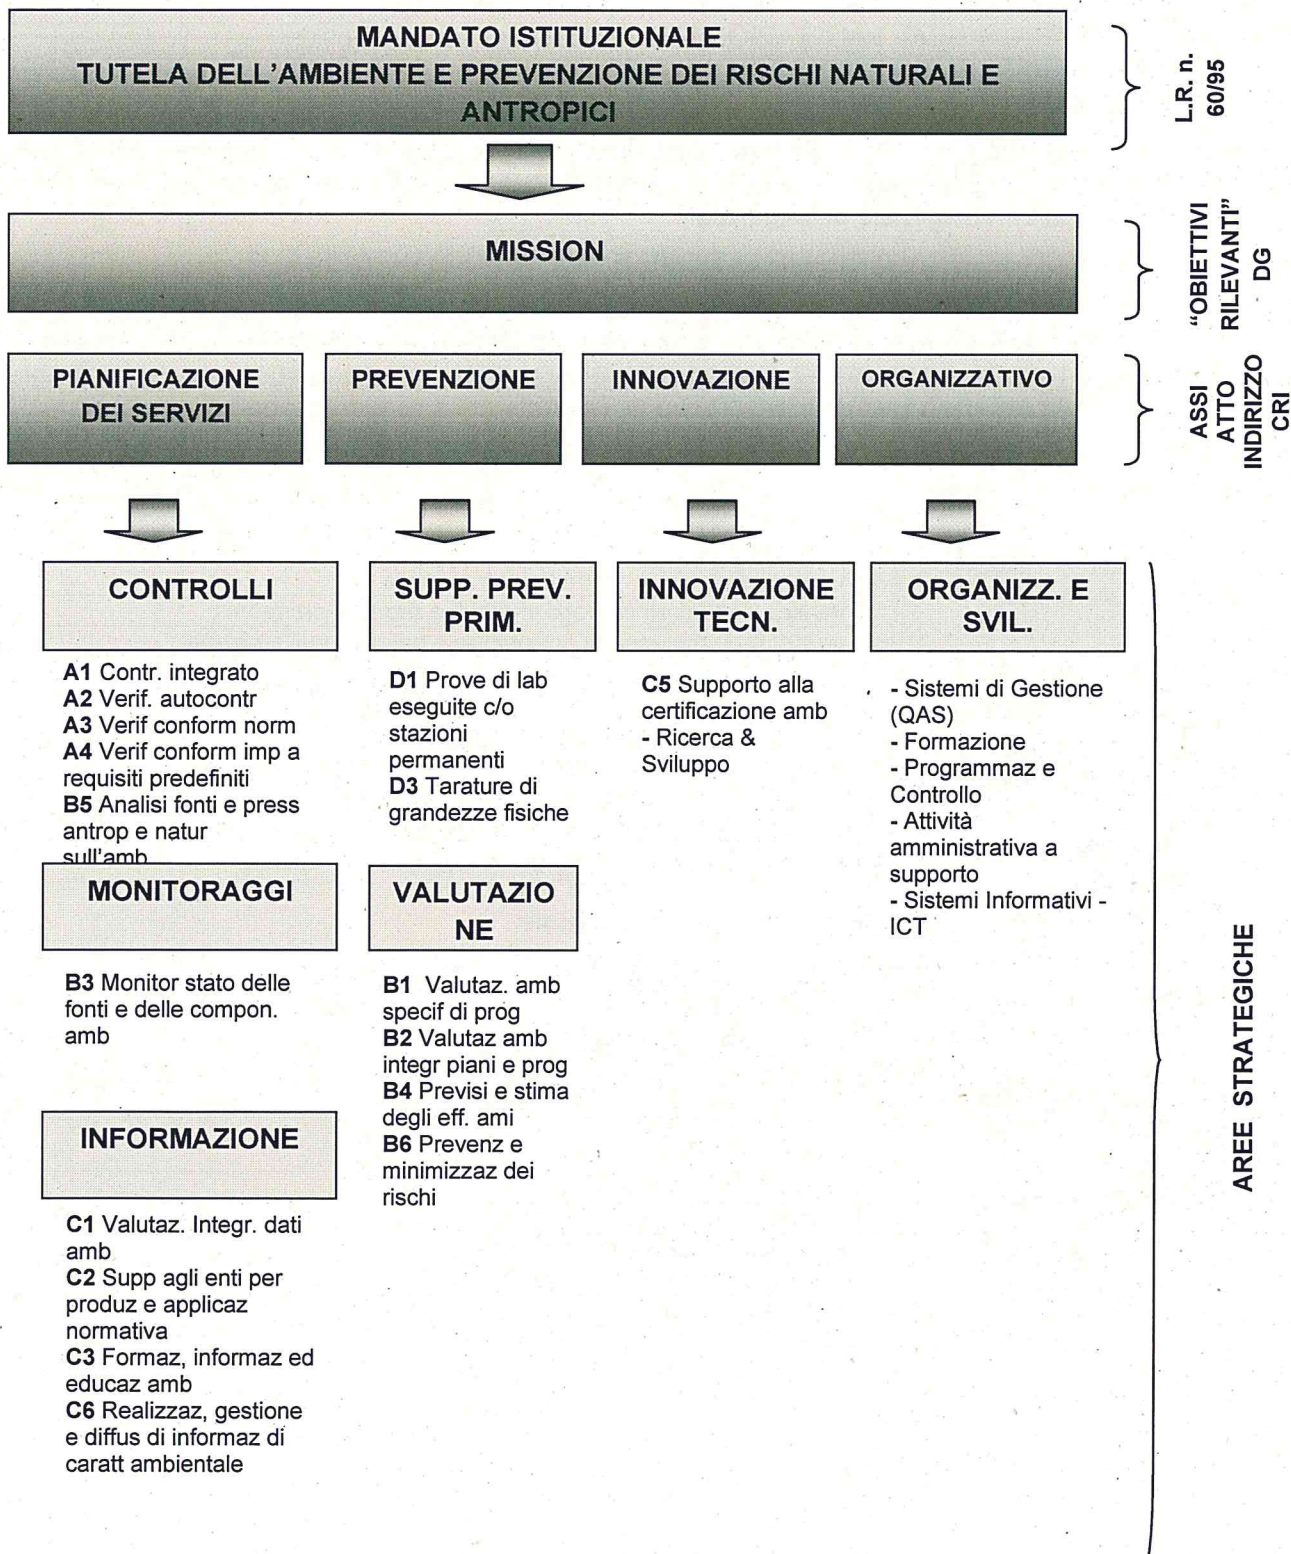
MANDATO ISTITUZIONALE
TUTELA DELL'AMBIENTE E PREVENZIONE DEI RISCHI NATURALI E ANTROPICI

L.R. n. 60/95

MISSION

"OBIETTIVI RILEVANTI" DG

PIANIFICAZIONE DEI SERVIZI

PREVENZIONE

INNOVAZIONE

ORGANIZZATIVO

ASSI ATTO INDIRIZZO CRI

CONTROLLI

A1 Contr. integrato
A2 Verif. autocontr
A3 Verif conform norm
A4 Verif conform imp a requisiti predefiniti
B5 Analisi fonti e press antrop e natur sull'amb

MONITORAGGI

B3 Monitor stato delle fonti e delle compon. amb

INFORMAZIONE

C1 Valutaz. Integr. dati amb
C2 Supp agli enti per produz e applicaz normativa
C3 Formaz, informaz ed educaz amb
C6 Realizzaz, gestione e diffus di informaz di caratt ambientale

SUPP. PREV. PRIM.

D1 Prove di lab eseguite c/o stazioni permanenti
D3 Tarature di grandezze fisiche

VALUTAZIONE

B1 Valutaz. amb specif di prog
B2 Valutaz amb integr piani e prog
B4 Previsi e stima degli eff. ami
B6 Prevenz e minimizzaz dei rischi

INNOVAZIONE TECN.

C5 Supporto alla certificazione amb
- Ricerca & Sviluppo

ORGANIZZ. E SVIL.

- Sistemi di Gestione (QAS)
- Formazione
- Programmaz e Controllo
- Attività amministrativa a supporto
- Sistemi Informativi - ICT

AREE STRATEGICHE